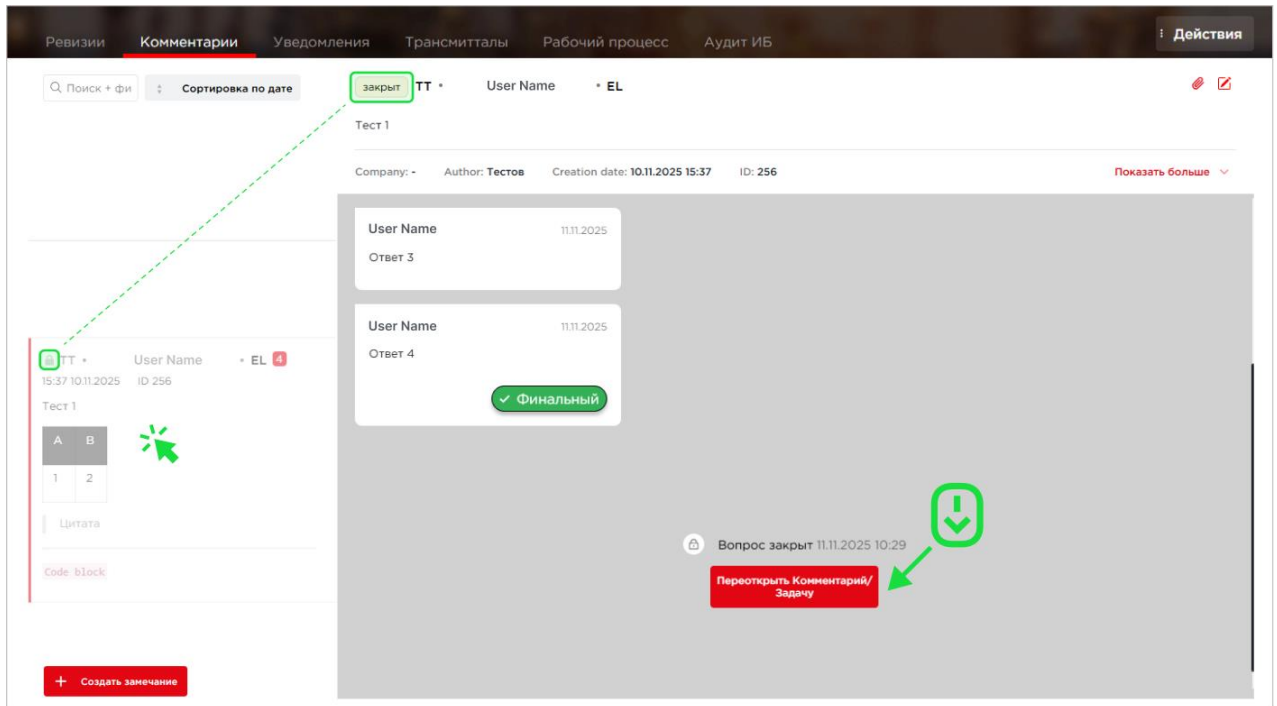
Ревизии Комментарии Уведомления Трансмитталы Рабочий процесс Аудит ИБ

⁝ Действия

Поиск + фи

Сортировка по дате

закрыт TT • User Name • EL

Тест 1

Company: - Author: Тестов Creation date: 10.11.2025 15:37 ID: 256

Показать больше

User Name 11.11.2025

Ответ 3

User Name 11.11.2025

Ответ 4

Финальный

TT • User Name • EL 4

15:37 10.11.2025 ID 256

Тест 1

| A | B |
|---|---|
| 1 | 2 |

Цитата

Code block

Вопрос закрыт 11.11.2025 10:29

Переоткрыть Комментарий/ Задачу

Создать замечание